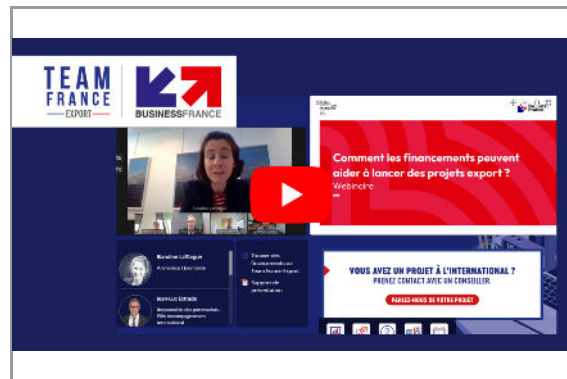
TEAM FRANCE EXPORT

BUSINESSFRANCE

Comment les financements peuvent aider à lancer des projets export ?

Webinaire

VOUS AVEZ UN PROJET À L'INTERNATIONAL ?

PRENEZ CONTACT AVEC UN CONSEILLER.

PARLEZ-NOUS DE VOTRE PROJET

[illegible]